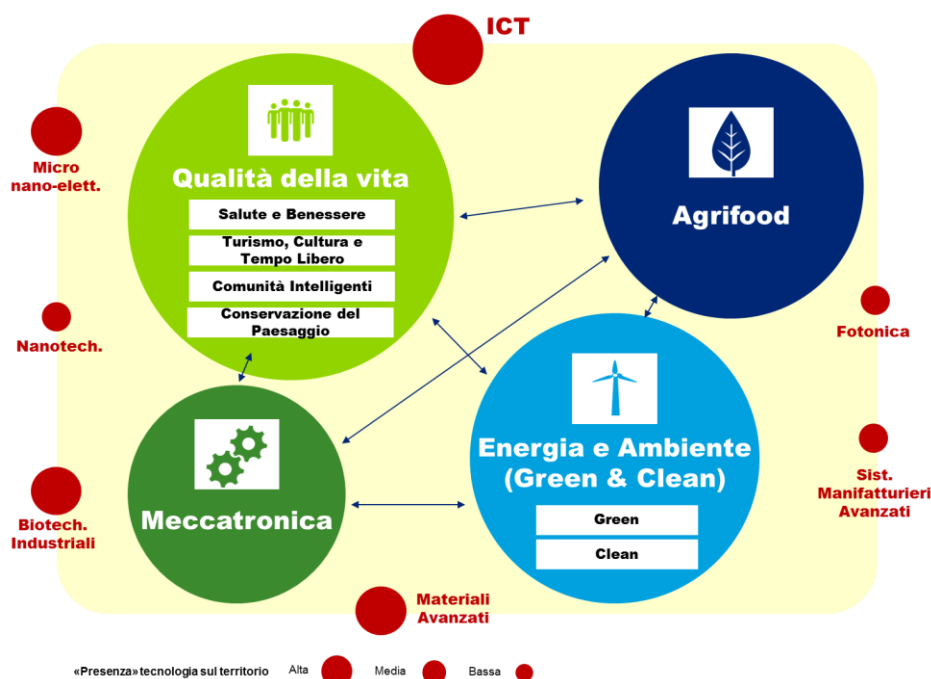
ICT

Micro nano-elett.

Qualità della vita

Salute e Benessere

Turismo, Cultura e Tempo Libero

Comunità Intelligenti

Conservazione del Paesaggio

Agrifood

Nanotech.

Fotonica

Meccatronica

Energia e Ambiente (Green & Clean)

Green

Clean

Sist. Manifatturieri Avanzati

Biotech. Industriali

Materiali Avanzati

«Presenza» tecnologia sul territorio Alta Media Bassa